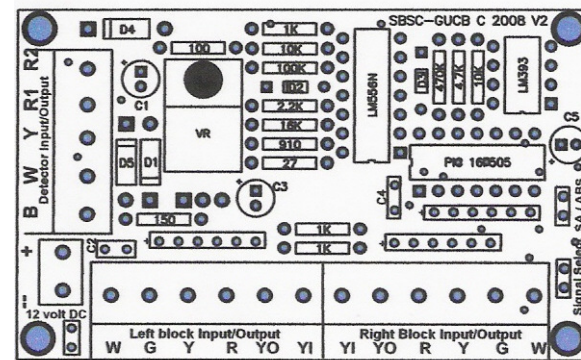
D4
SBSC-GUCB C 2008 V2
1K
100
10K
100K
R2
102
C1
2.2K
R1
VR
15K
Y
Detector Input/Output
910
D5
D1
27
W
C3
B
LM556N
103
470K
4.7K
10K
LM393
C5
PIC 16F505
C4
150
1K
1K
+
C2
12 volt DC
Signal Select SA/ABS
Left block Input/Output
W G Y R YO YI
Right Block Input/Output
YI YO R Y G W